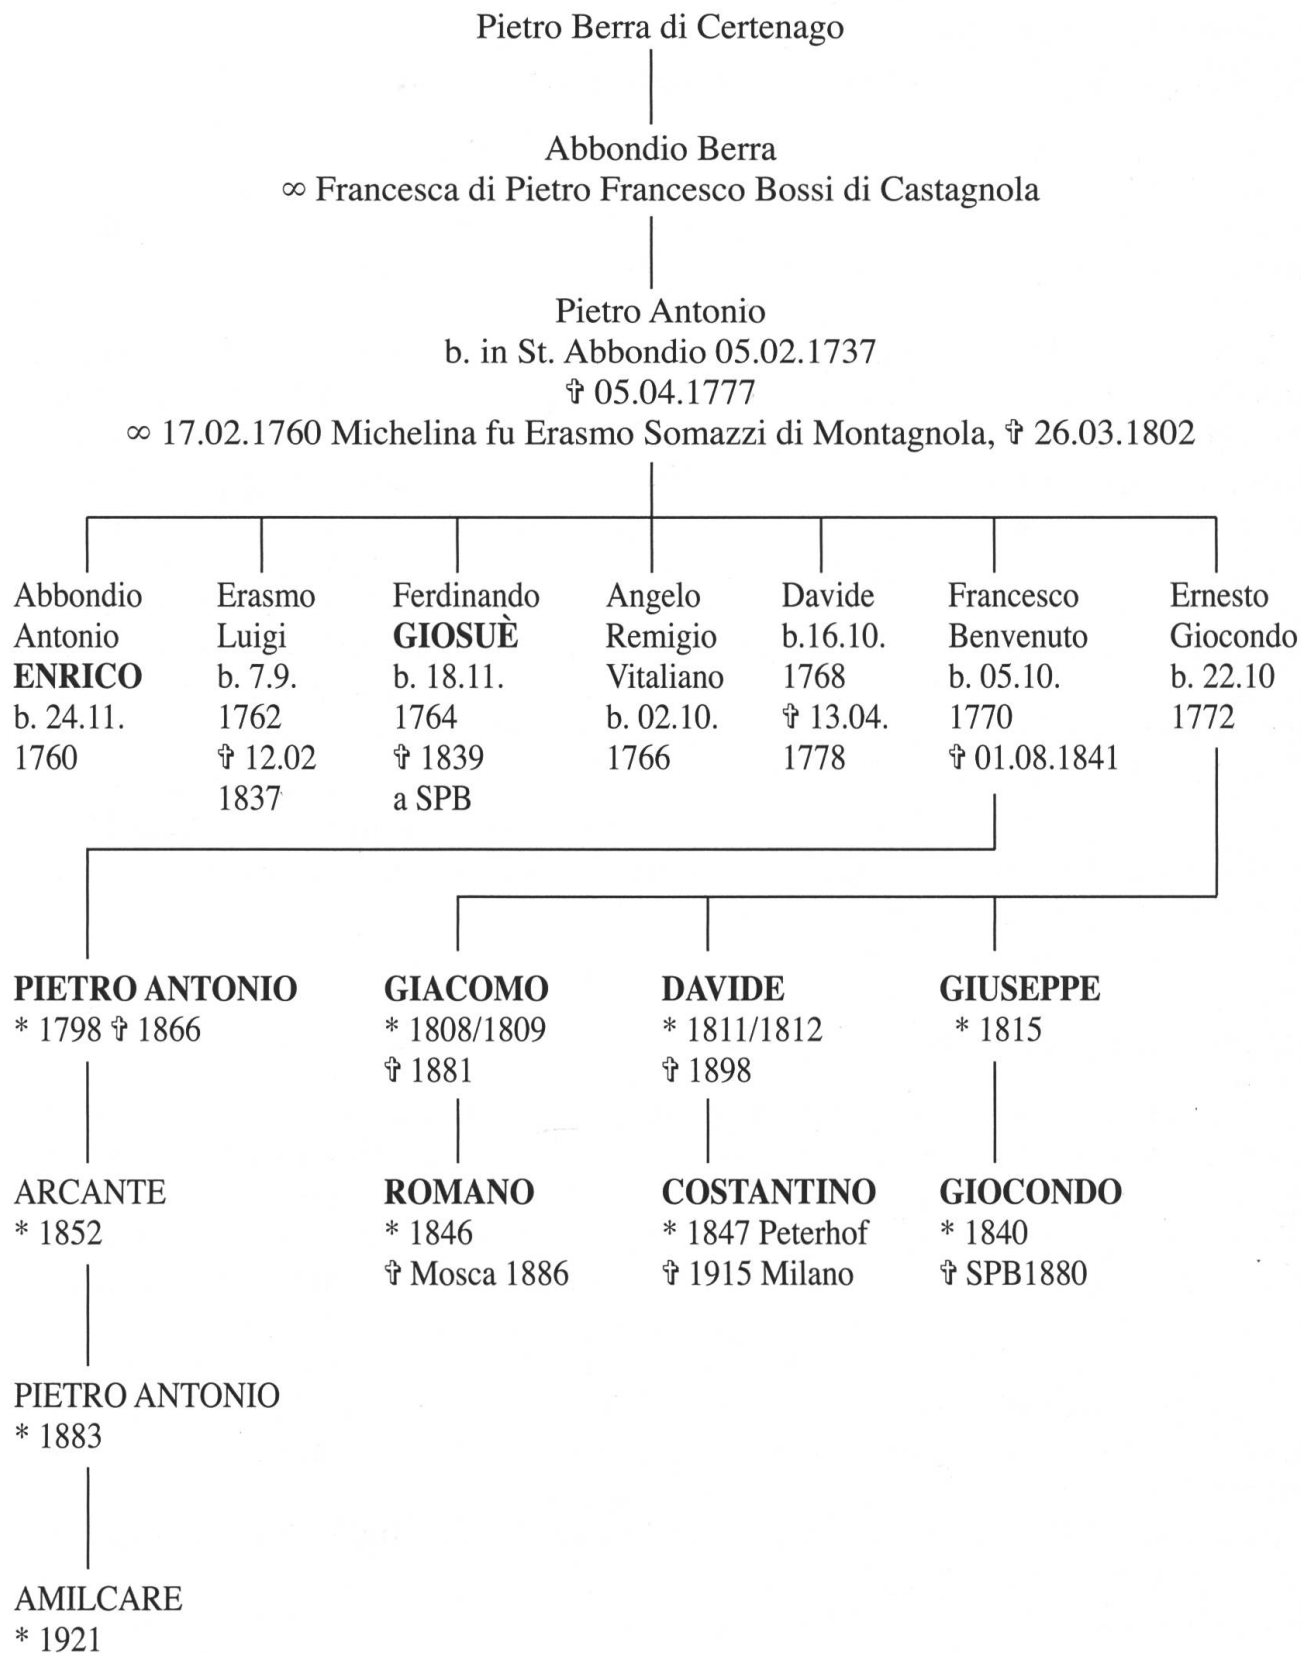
Pietro Berra di Certenago

Abbondio Berra
∞ Francesca di Pietro Francesco Bossi di Castagnola

Pietro Antonio
b. in St. Abbondio 05.02.1737
✞ 05.04.1777
∞ 17.02.1760 Michelina fu Erasmo Somazzi di Montagnola, ✞ 26.03.1802

Abbondio Antonio **ENRICO** b. 24.11. 1760

Erasmo Luigi b. 7.9. 1762 ✞ 12.02 1837

Ferdinando **GIOSUÈ** b. 18.11. 1764 ✞ 1839 a SPB

Angelo Remigio Vitaliano b. 02.10. 1766

Davide b.16.10. 1768 ✞ 13.04. 1778

Francesco Benvenuto b. 05.10. 1770 ✞ 01.08.1841

Ernesto Giocondo b. 22.10 1772

**PIETRO ANTONIO**
* 1798 ✞ 1866

**GIACOMO**
* 1808/1809
✞ 1881

**DAVIDE**
* 1811/1812
✞ 1898

**GIUSEPPE**
* 1815

ARCANTE
* 1852

**ROMANO**
* 1846
✞ Mosca 1886

**COSTANTINO**
* 1847 Peterhof
✞ 1915 Milano

**GIOCONDO**
* 1840
✞ SPB1880

PIETRO ANTONIO
* 1883

AMILCARE
* 1921